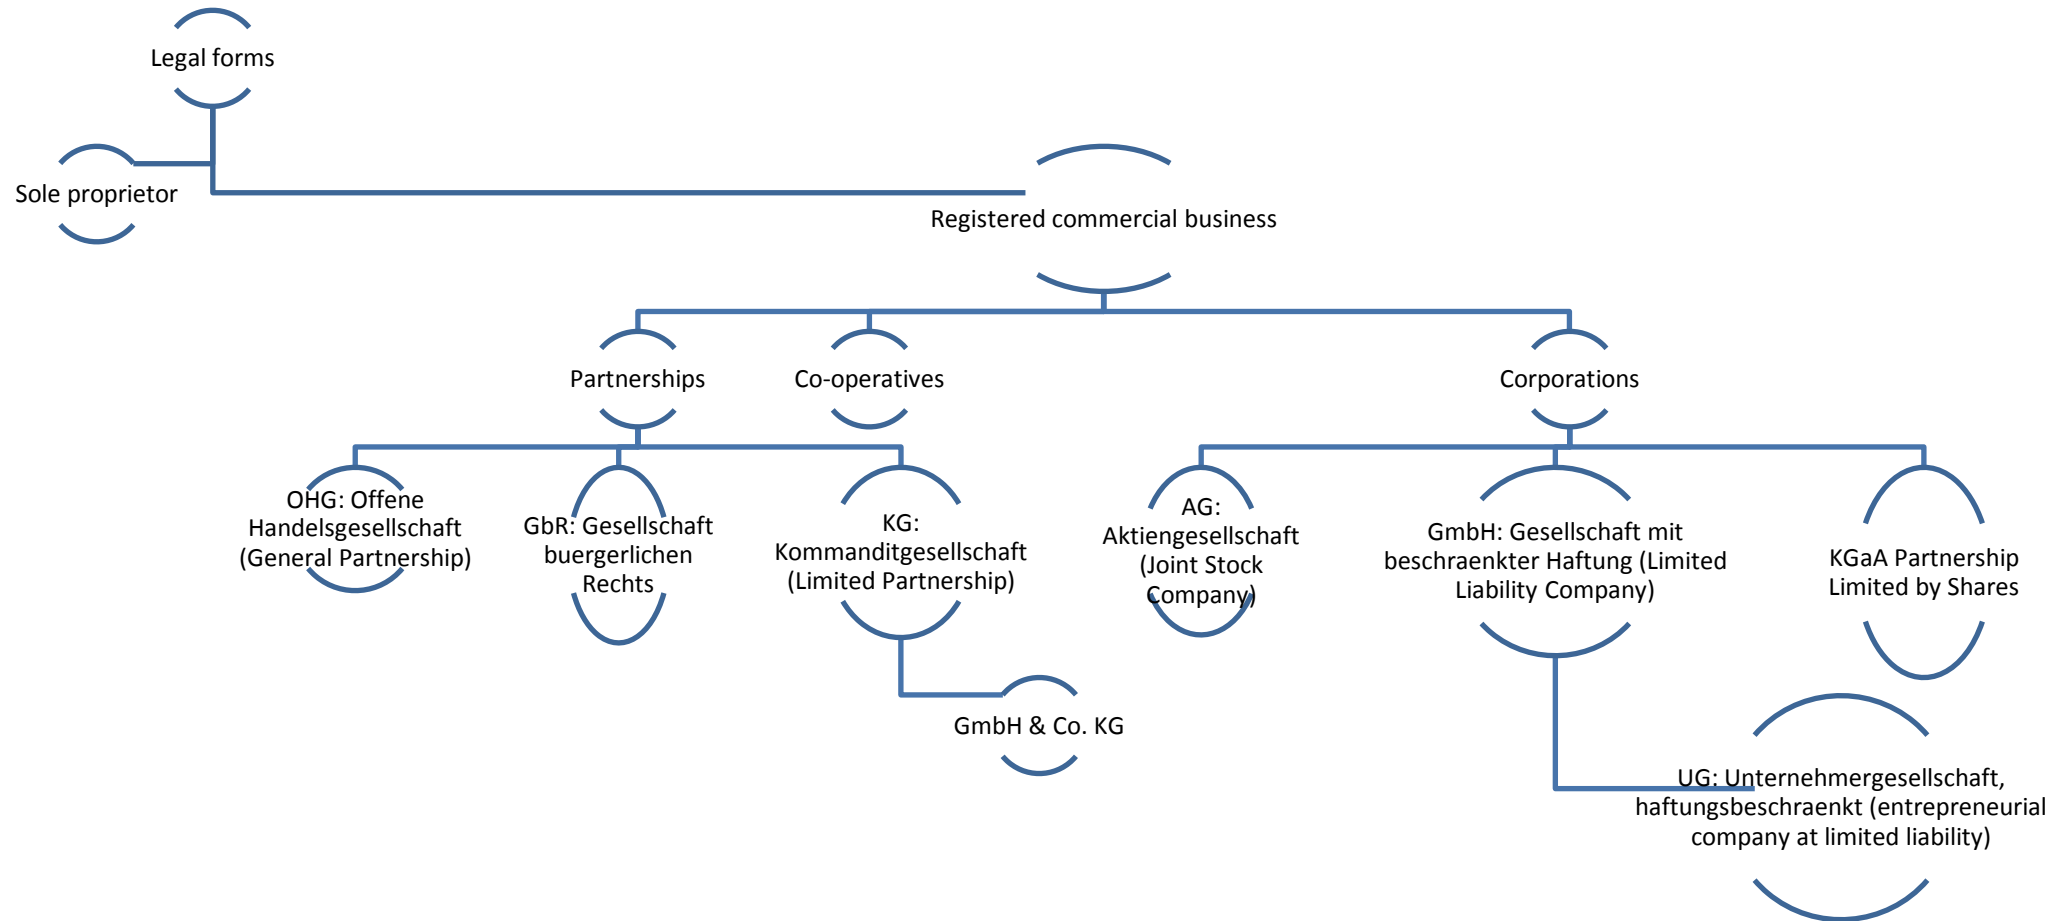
Legal forms

Sole proprietor

Registered commercial business

Partnerships

Co-operatives

Corporations

OHG: Offene Handelsgesellschaft (General Partnership)

GbR: Gesellschaft buergerlichen Rechts

KG: Kommanditgesellschaft (Limited Partnership)

GmbH & Co. KG

AG: Aktiengesellschaft (Joint Stock Company)

GmbH: Gesellschaft mit beschraenkter Haftung (Limited Liability Company)

KGaA Partnership Limited by Shares

UG: Unternehmergesellschaft, haftungsbeschraenkt (entrepreneurial company at limited liability)